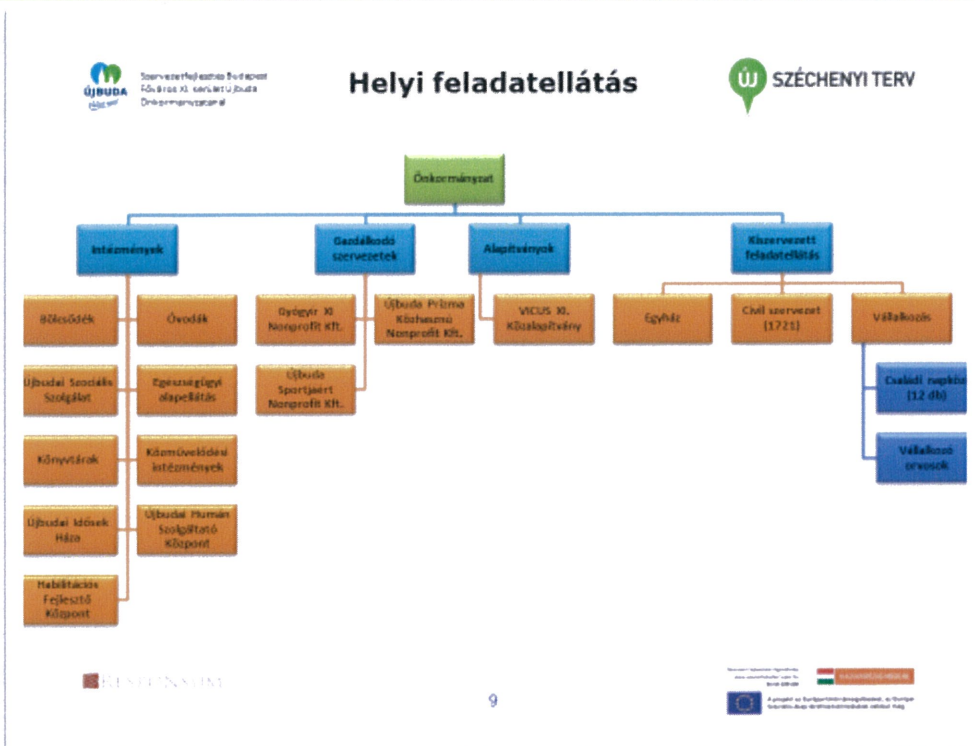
ÚJBUDA

Szervezetfejlesztés Budapest Főváros XI. kerület Újbuda Önkormányzatánál

Helyi feladatellátás

SZÉCHENYI TERV

Önkormányzat

Intézmények

Gazdálkodó szervezetek

Alapítványok

Kiszervezett feladatellátás

Bölcsődék

Óvodák

Gyógyír XI Nonprofit Kft.

Újbuda Prizma Közhasznú Nonprofit Kft.

VICUS XI. Közalapítvány

Egyház

Civil szervezet (1721)

Vállalkozás

Újbudai Szociális Szolgálat

Egészségügyi alapellátás

Újbuda Sportjáért Nonprofit Kft.

Családi napköz (12 db)

Könyvtárak

Közművelődési intézmények

Vállalkozó orvosok

Újbudai Idősek Háza

Újbudai Humán Szolgáltató Központ

Habilitációs Fejlesztő Központ

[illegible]

9

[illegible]